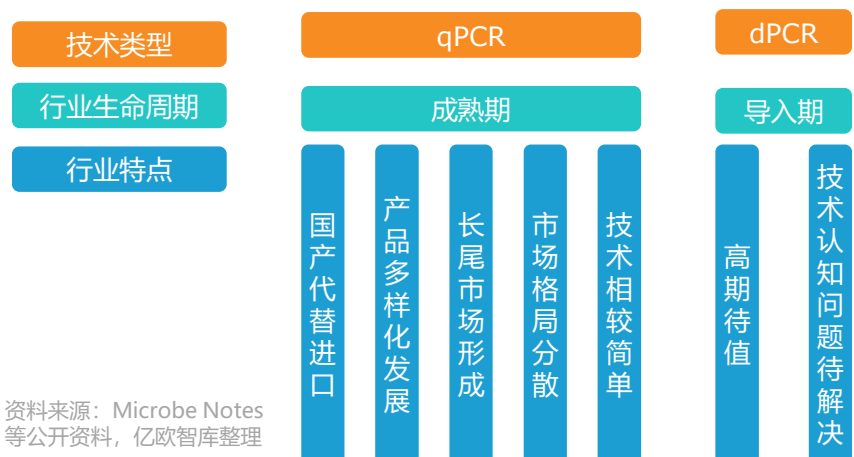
技术类型

行业生命周期

行业特点

qPCR

成熟期

国产代替进口

产品多样化发展

长尾市场形成

市场格局分散

技术相较简单

dPCR

导入期

高期待值

技术认知问题待解决

资料来源：Microbe Notes 等公开资料，亿欧智库整理